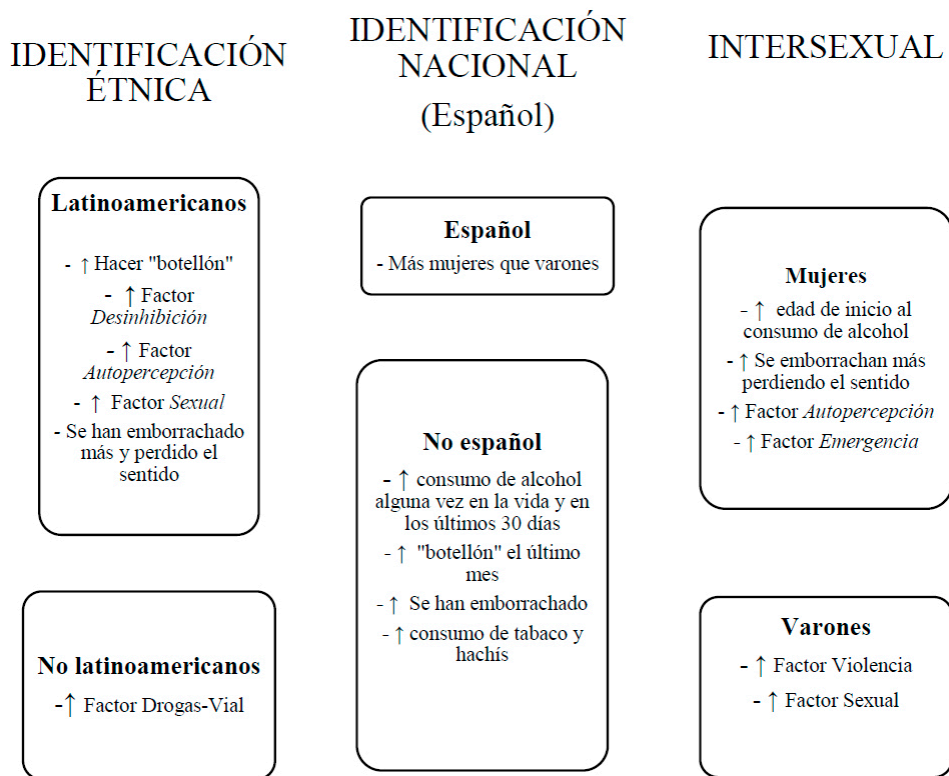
IDENTIFICACIÓN ÉTNICA

Latinoamericanos

- ↑ Hacer "botellón"

- ↑ Factor *Desinhibición*

- ↑ Factor *Autopercepción*

- ↑ Factor *Sexual*

- Se han emborrachado más y perdido el sentido

No latinoamericanos

-↑ Factor Drogas-Vial

IDENTIFICACIÓN NACIONAL (Español)

Español

- Más mujeres que varones

No español

- ↑ consumo de alcohol alguna vez en la vida y en los últimos 30 días

- ↑ "botellón" el último mes

- ↑ Se han emborrachado

- ↑ consumo de tabaco y hachís

INTERSEXUAL

Mujeres

- ↑ edad de inicio al consumo de alcohol

- ↑ Se emborrachan más perdiendo el sentido

- ↑ Factor *Autopercepción*

- ↑ Factor *Emergencia*

Varones

- ↑ Factor Violencia

- ↑ Factor Sexual